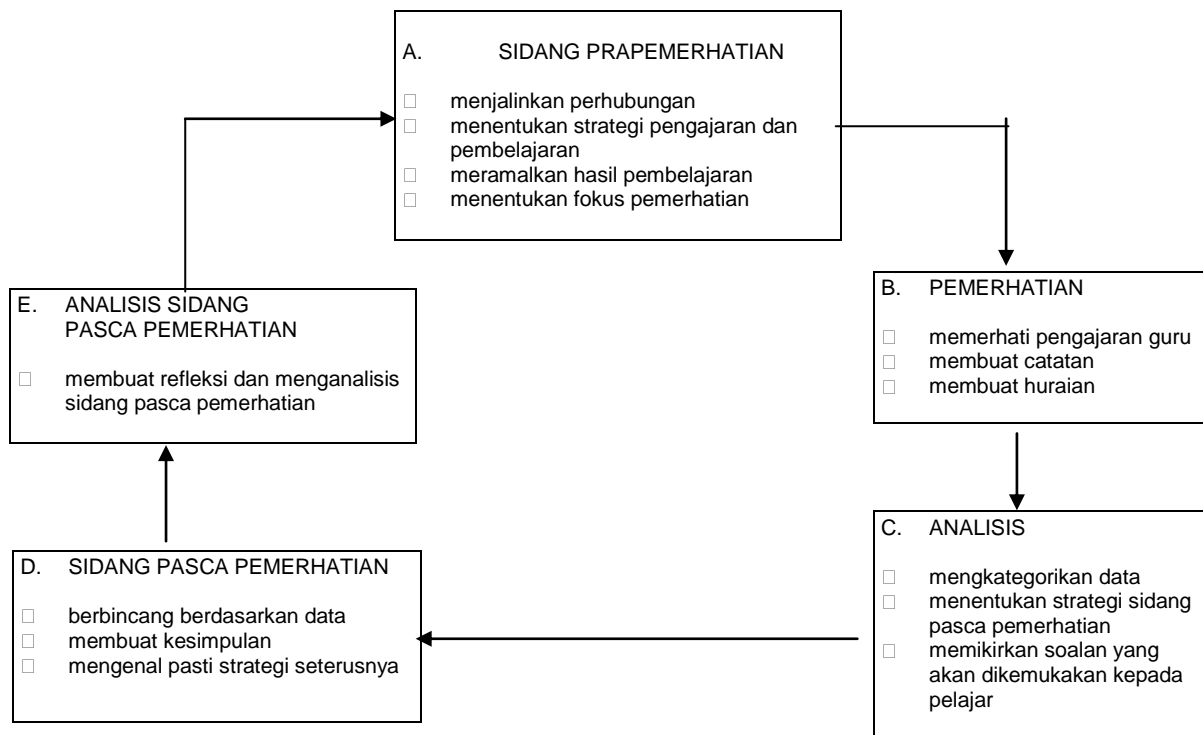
A. SIDANG PRAPEMERHATIAN

- menjalinkan perhubungan
- menentukan strategi pengajaran dan pembelajaran
- meramalkan hasil pembelajaran
- menentukan fokus pemerhatian

B. PEMERHATIAN

- memerhati pengajaran guru
- membuat catatan
- membuat huraian

C. ANALISIS

- mengkategorikan data
- menentukan strategi sidang pasca pemerhatian
- memikirkan soalan yang akan dikemukakan kepada pelajar

D. SIDANG PASCA PEMERHATIAN

- berbincang berdasarkan data
- membuat kesimpulan
- mengenal pasti strategi seterusnya

E. ANALISIS SIDANG PASCA PEMERHATIAN

- membuat refleksi dan menganalisis sidang pasca pemerhatian